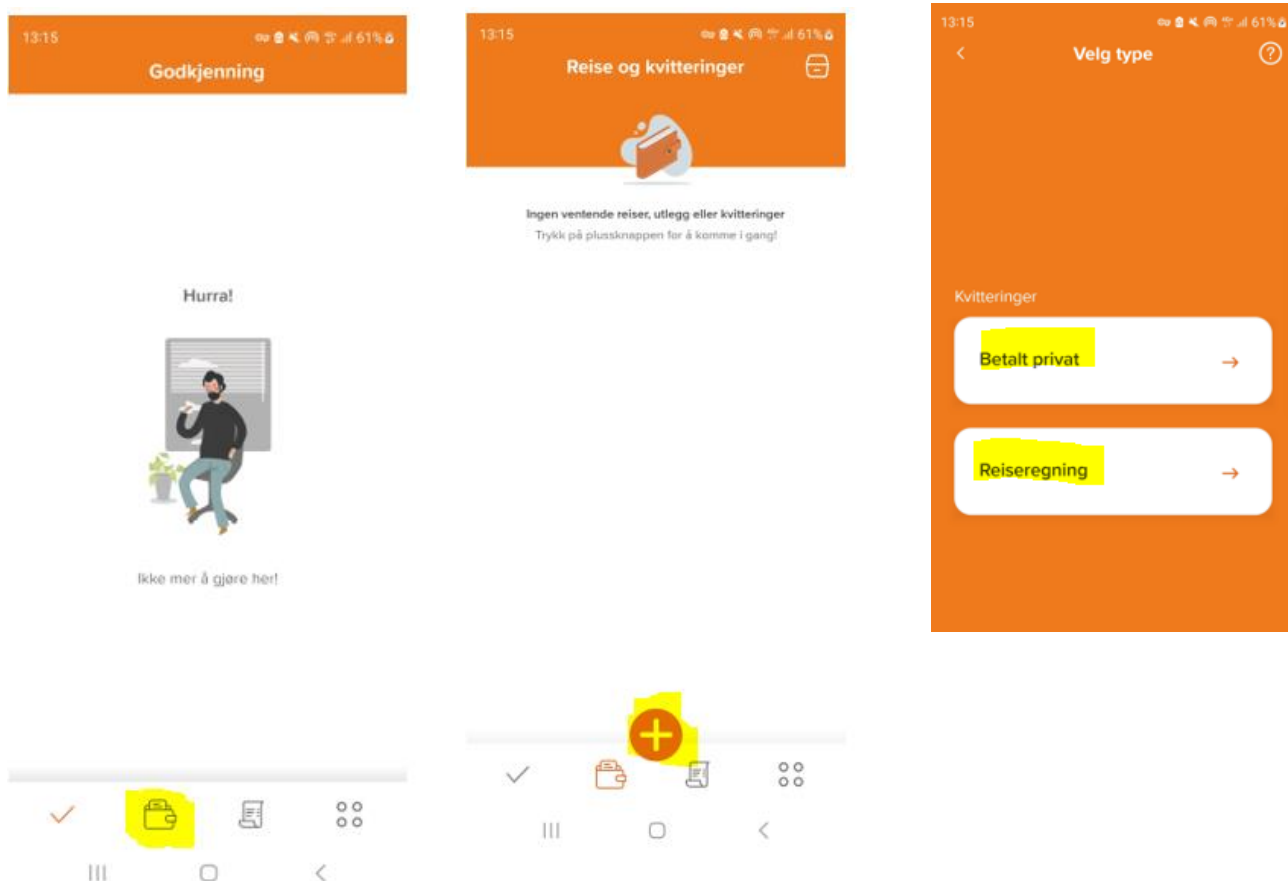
13:15 61%

Godkjenning

Hurra!

Ikke mer å gjøre her!

13:15 61%

Reise og kvitteringer

Ingen ventende reiser, utlegg eller kvitteringer

Trykk på plussknappen for å komme i gang!

13:15 61%

Velg type

Kvitteringer

Betalt privat

Reiseregning